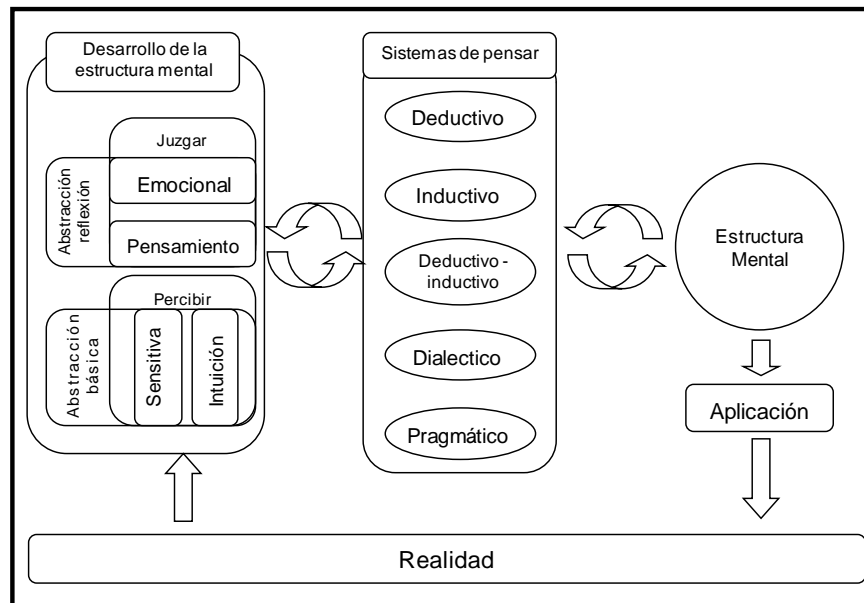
Desarrollo de la estructura mental

Juzgar

Abstracción reflexión

Emocional

Pensamiento

Percibir

Abstracción básica

Sensitiva

Intuición

Sistemas de pensar

Deductivo

Inductivo

Deductivo - inductivo

Dialectico

Pragmático

Estructura Mental

Aplicación

Realidad